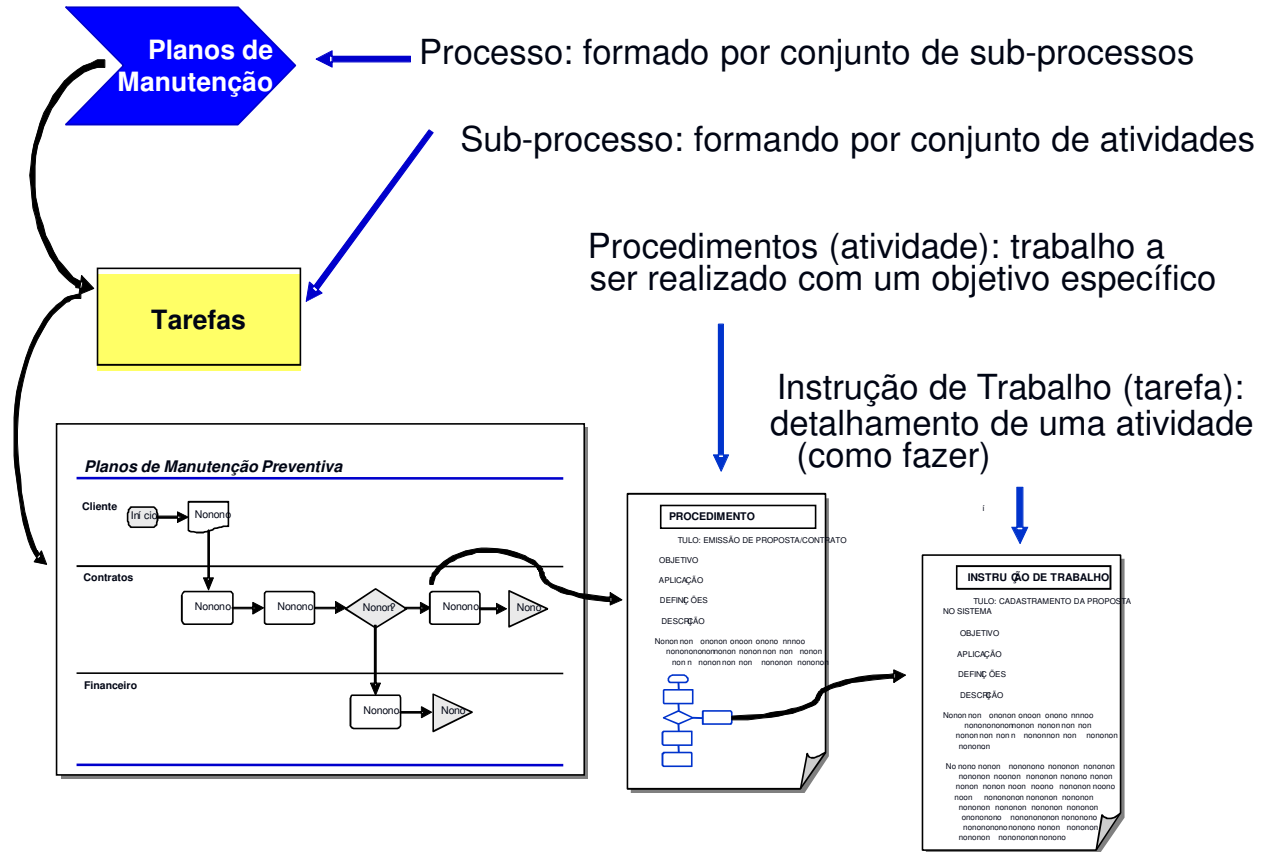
Planos de Manutenção

Processo: formado por conjunto de sub-processos

Sub-processo: formando por conjunto de atividades

Tarefas

Procedimentos (atividade): trabalho a ser realizado com um objetivo específico

Instrução de Trabalho (tarefa): detalhamento de uma atividade (como fazer)

Planos de Manutenção Preventiva

Cliente

Início

Nonono

Contratos

Nonono

Nonono

Nono?

Nonono

Nono

Financeiro

Nonono

Nono

PROCEDIMENTO

TULO: EMISSÃO DE PROPOSTA/CONTRATO

OBJETIVO

APLICAÇÃO

DEFINIÇÕES

DESCRIÇÃO

Nonon non ononon onoon onono nnnoo nononononnononon nonon non non nonon non n nonon non non nononon nononon

INSTRUÇÃO DE TRABALHO

TULO: CADASTRAMENTO DA PROPOSTA NO SISTEMA

OBJETIVO

APLICAÇÃO

DEFINIÇÕES

DESCRIÇÃO

Nonon non ononon onoon onono nnnoo nononononnononon nonon non nonon non non n nonononon non nononon nononon

No nono nonon nononon nononon nononon nononon noonon nononon nonono nonon nonon nonon noon nonon nononon noono nononon noono noon nononon nononon nononon nononon nononon nononon nononon nononon nononon nononon nononon onononono nononononon nononono nononononono nonono nonon nononon nononon nononon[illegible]